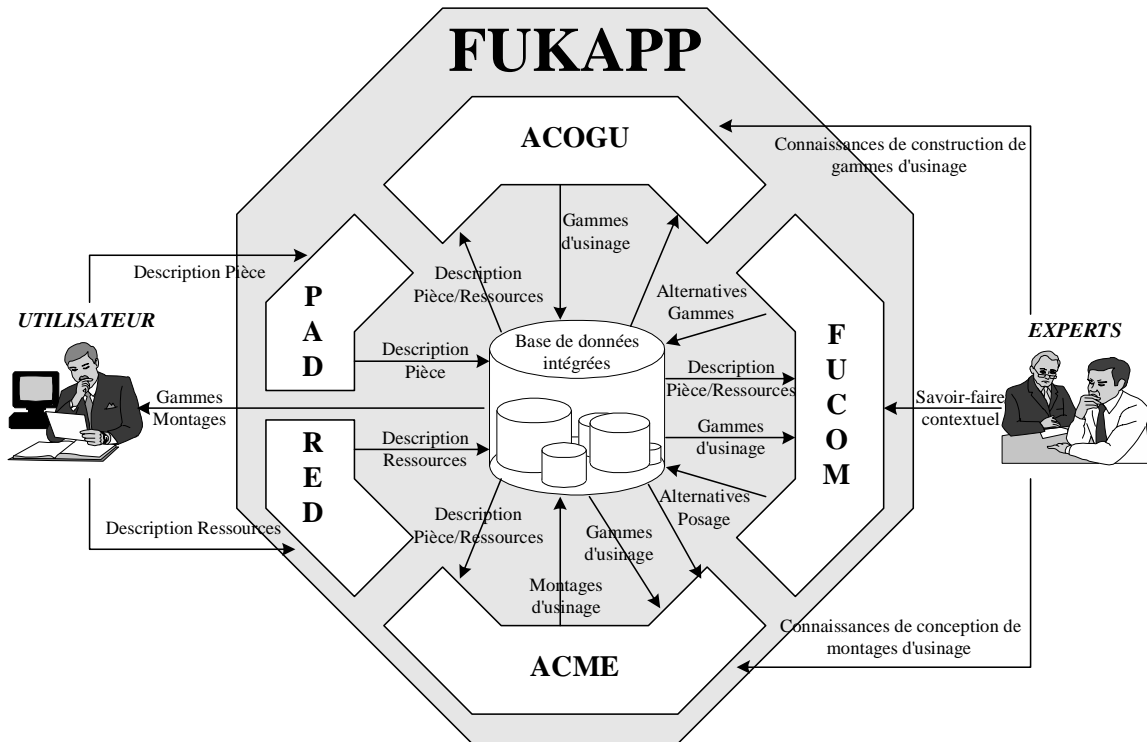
FUKAPP

ACOGU

Connaissances de construction de gammes d'usinage

Gammes d'usinage

Description Pièce

Description Pièce/Ressources

Alternatives Gammes

P
A
D

UTILISATEUR

EXPERTS

Base de données intégrées

Description Pièce

Description Pièce/Ressources

F
U
C
O
M

Gammes Montages

Savoir-faire contextuel

R
E
D

Description Ressources

Gammes d'usinage

Alternatives Posage

Description Ressources

Description Pièce/Ressources

Gammes d'usinage

Montages d'usinage

Connaissances de conception de montages d'usinage

ACME